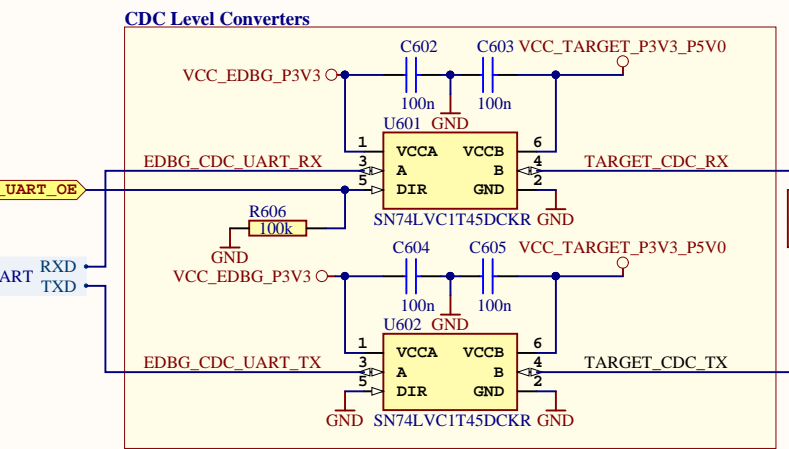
CDC Level Converters

C602
C603
VCC_TARGET_P3V3_P5V0
VCC_EDBG_P3V3
100n
100n
GND
U601
1
VCCA
VCCB
6
EDBG_CDC_UART_RX
3
A
B
4
TARGET_CDC_RX
_UART_OE
5
DIR
GND
2
R606
SN74LVC1T45DCKR
GND
100k
GND
C604
C605
VCC_TARGET_P3V3_P5V0
ART
RXD
TXD
VCC_EDBG_P3V3
100n
100n
GND
U602
1
VCCA
VCCB
6
EDBG_CDC_UART_TX
3
A
B
4
TARGET_CDC_TX
5
DIR
GND
2
GND
SN74LVC1T45DCKR
GND